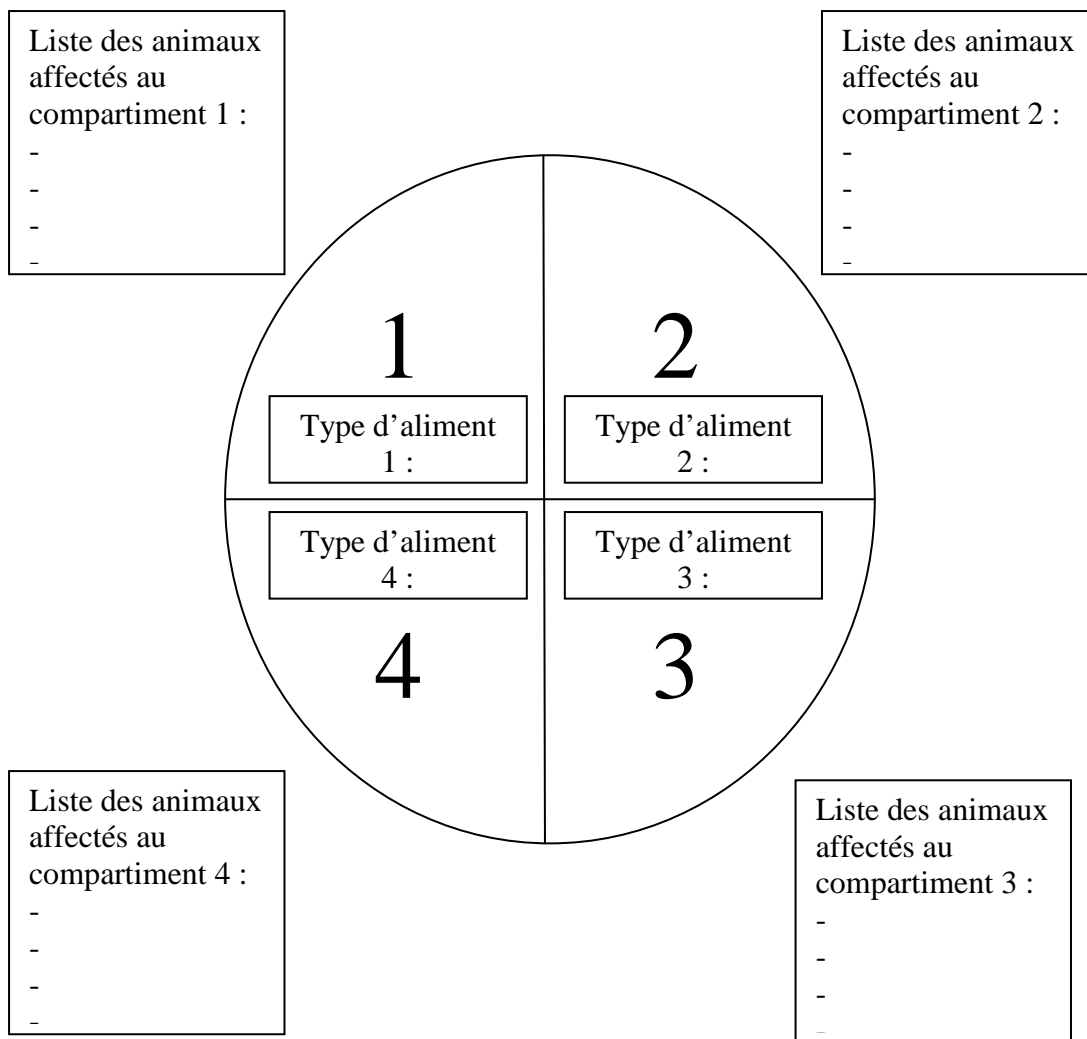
Liste des animaux affectés au compartiment 1 :
-
-
-
-

Liste des animaux affectés au compartiment 2 :
-
-
-
-

1

2

Type d'aliment 1 :

Type d'aliment 2 :

Type d'aliment 4 :

Type d'aliment 3 :

4

3

Liste des animaux affectés au compartiment 4 :
-
-
-
-

Liste des animaux affectés au compartiment 3 :
-
-
-
-